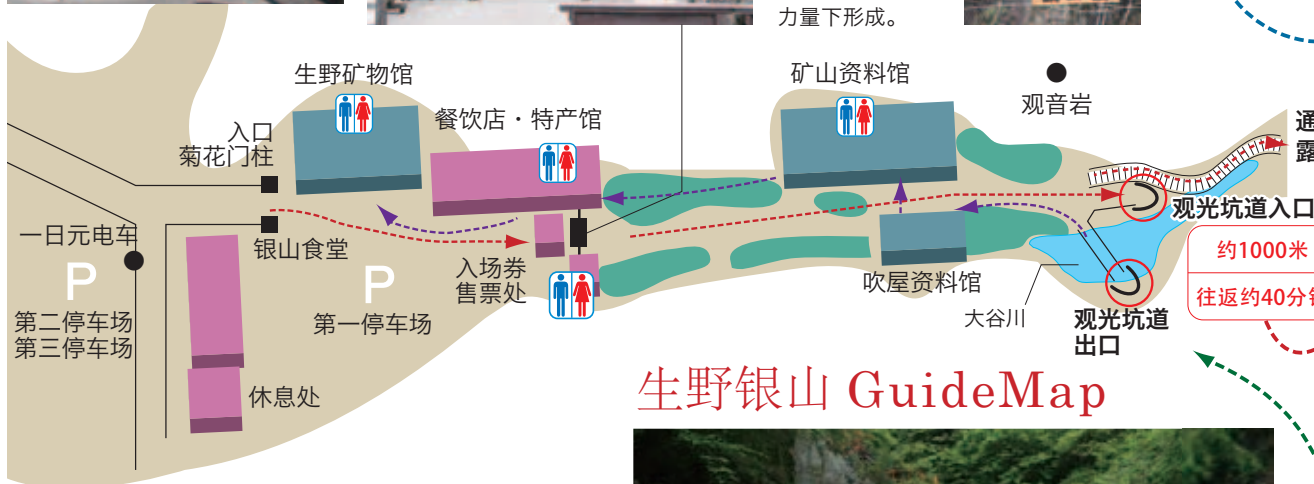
力量下形成。

生野矿物馆

入口
菊花门柱

餐饮店・特产馆

矿山资料馆

观音岩

通
露

观光坑道入口

约1000米

往返约40分

一日元电车

银山食堂

P

入场券
售票处

P

第二停车场
第三停车场

第一停车场

吹屋资料馆

大谷川

观光坑道
出口

休息处

生野银山 GuideMap